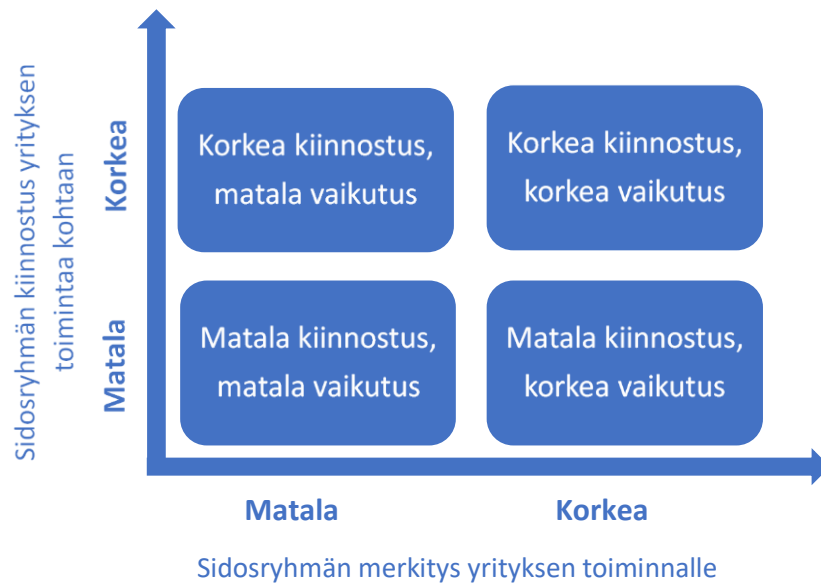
Sidosryhmän kiinnostus yrityksen toimintaa kohtaan

Korkea

Matala

Korkea kiinnostus, matala vaikutus

Korkea kiinnostus, korkea vaikutus

Matala kiinnostus, matala vaikutus

Matala kiinnostus, korkea vaikutus

Matala

Korkea

Sidosryhmän merkitys yrityksen toiminnalle